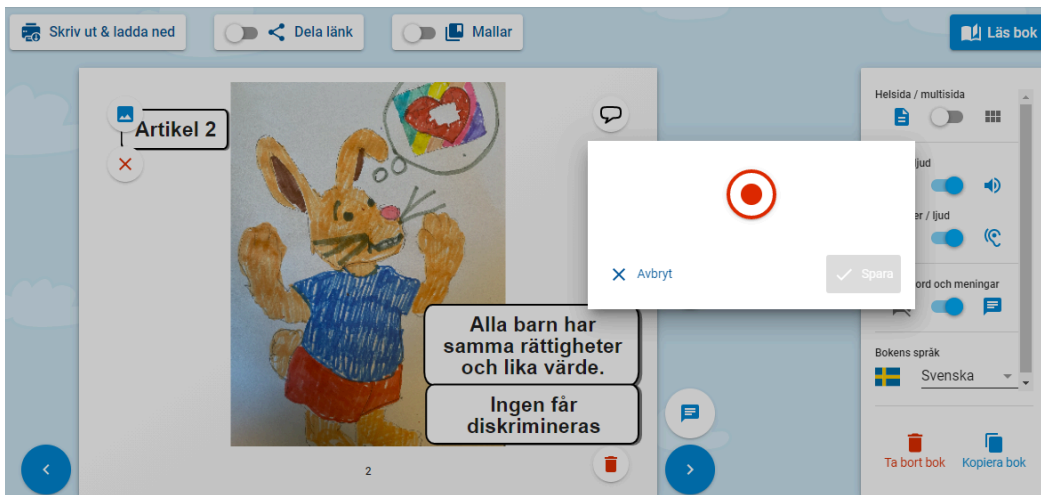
Skriv ut & ladda ned

Dela länk

Mallar

Läs bok

Artikel 2

Alla barn har samma rättigheter och lika värde.

Ingen får diskrimineras

2

Avbryt

Spara

Helsida / multisida

ljud

er / ljud

ord och meningar

Bokens språk

Svenska

Ta bort bok

Kopiera bok